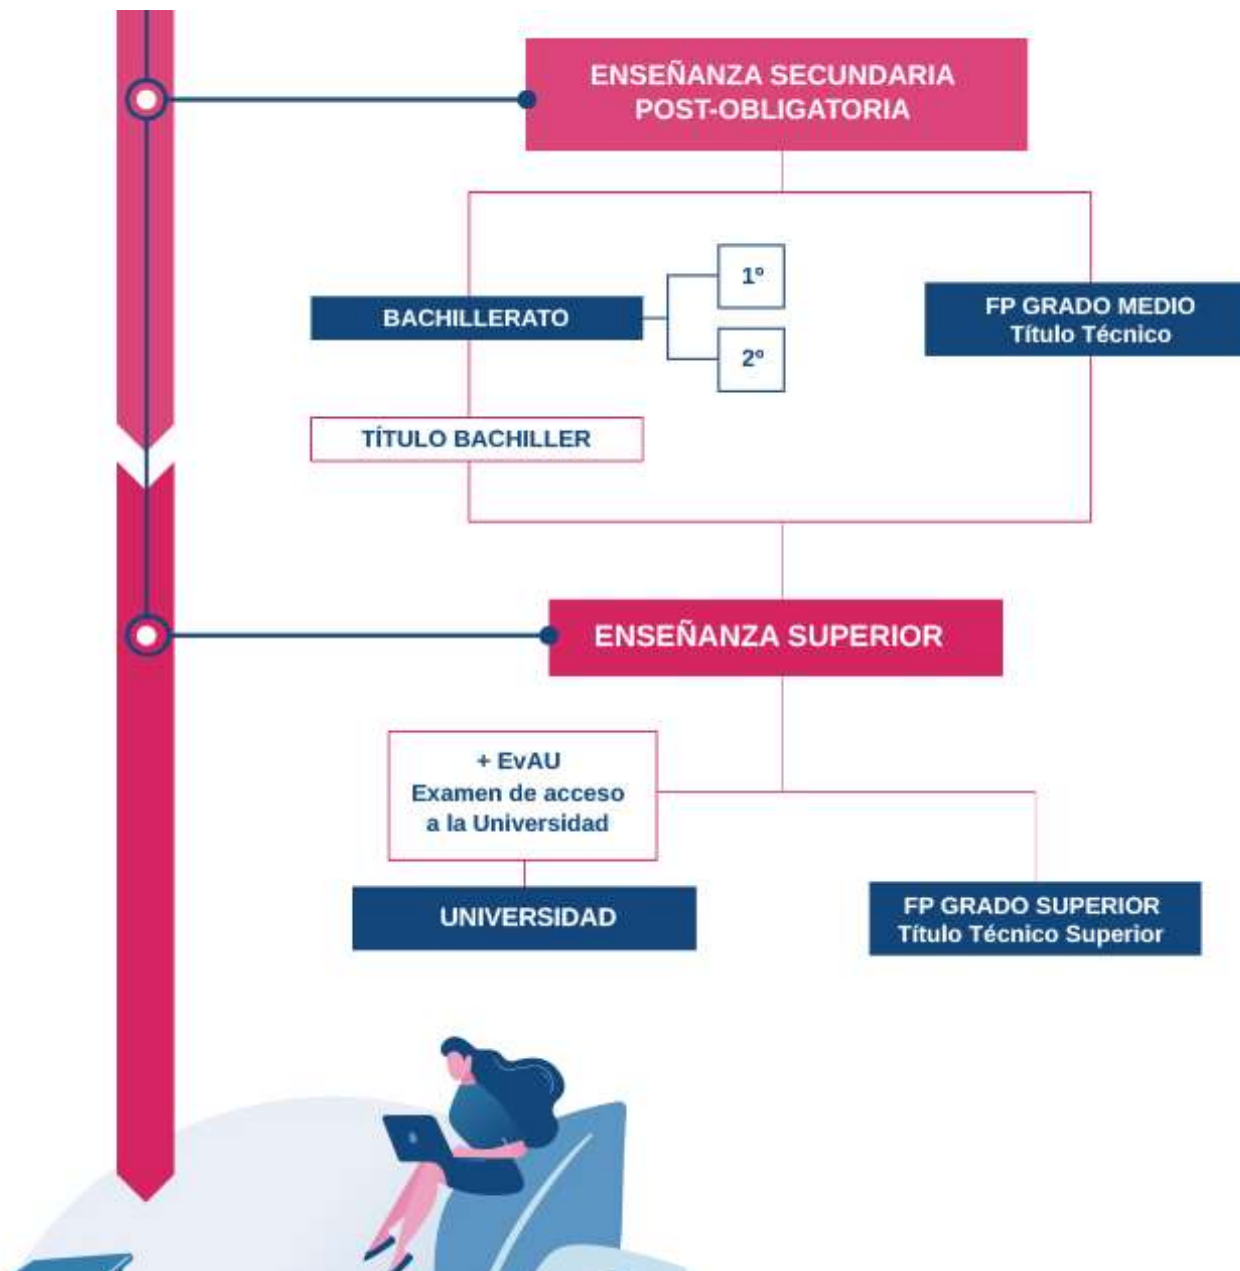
ENSEÑANZA SECUNDARIA
POST-OBLIGATORIA

BACHILLERATO

1º

2º

FP GRADO MEDIO
Título Técnico

TÍTULO BACHILLER

ENSEÑANZA SUPERIOR

+ EvAU
Examen de acceso a la Universidad

UNIVERSIDAD

FP GRADO SUPERIOR
Título Técnico Superior